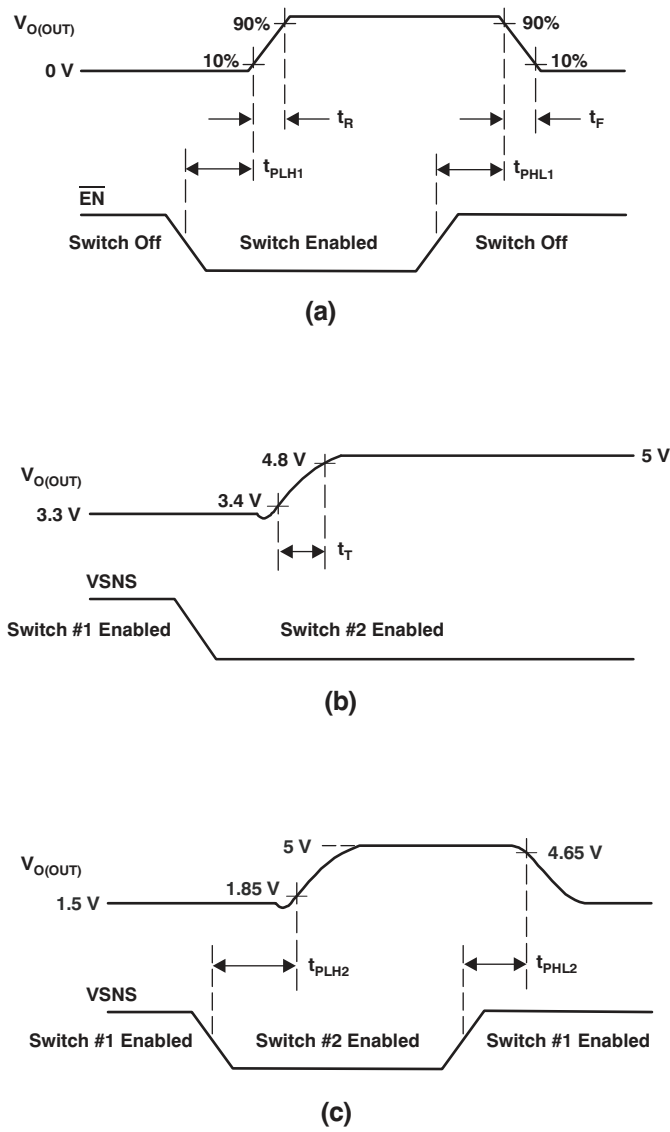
$V_{O(OUT)}$

90%

90%

0 V

10%

10%

$t_R$

$t_F$

$t_{PLH1}$

$t_{PHL1}$

$\overline{EN}$

Switch Off

Switch Enabled

Switch Off

(a)

$V_{O(OUT)}$

4.8 V

5 V

3.3 V

3.4 V

$t_T$

VSNS

Switch #1 Enabled

Switch #2 Enabled

(b)

$V_{O(OUT)}$

5 V

4.65 V

1.5 V

1.85 V

$t_{PLH2}$

$t_{PHL2}$

VSNS

Switch #1 Enabled

Switch #2 Enabled

Switch #1 Enabled

(c)